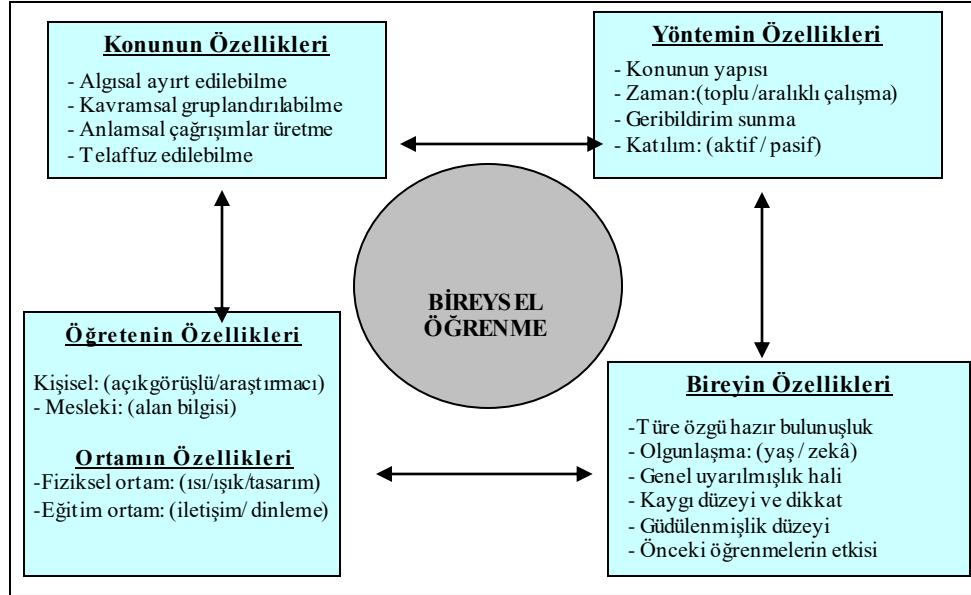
Konunun Özellikleri

- Algısal ayırt edilebilme
- Kavramsal gruplandırılabilme
- Anlamsal çağrışımlar üretme
- Telaffuz edilebilme

Yöntemin Özellikleri

- Konunun yapısı
- Zaman:(toplu /aralıklı çalışma)
- Geribildirim sunma
- Katılım: (aktif / pasif)

BİREYSEL ÖĞRENME

Öğretenin Özellikleri

Kişisel: (açıkgörüşlü/araştırmacı)
- Mesleki: (alan bilgisi)

Ortamın Özellikleri

-Fiziksel ortam: (ısı/ışık/tasarım)
-Eğitim ortam: (iletişim/ dinleme)

Bireyin Özellikleri

-Türe özgü hazır bulunuşluk
- Olgunlaşma: (yaş / zekâ)
- Genel uyarılmışlık hali
- Kaygı düzeyi ve dikkat
- Güdülenmişlik düzeyi
- Önceki öğrenmelerin etkisi